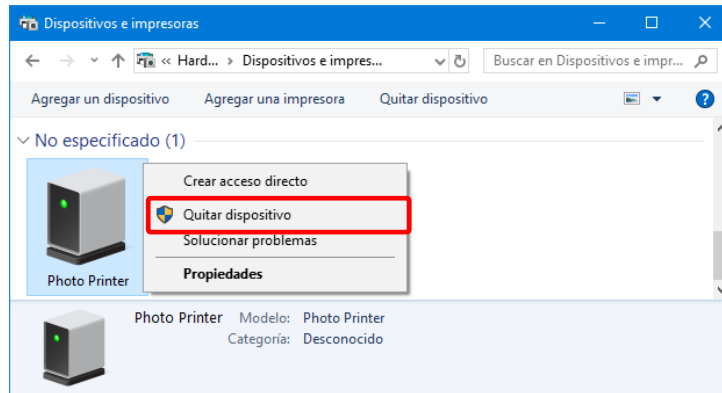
Dispositivos e impresoras

« Hard... › Dispositivos e impres...

Buscar en Dispositivos e impr...

Agregar un dispositivo Agregar una impresora Quitar dispositivo

No especificado (1)

Photo Printer

Crear acceso directo

Quitar dispositivo

Solucionar problemas

Propiedades

Photo Printer Modelo: Photo Printer

Categoría: Desconocido